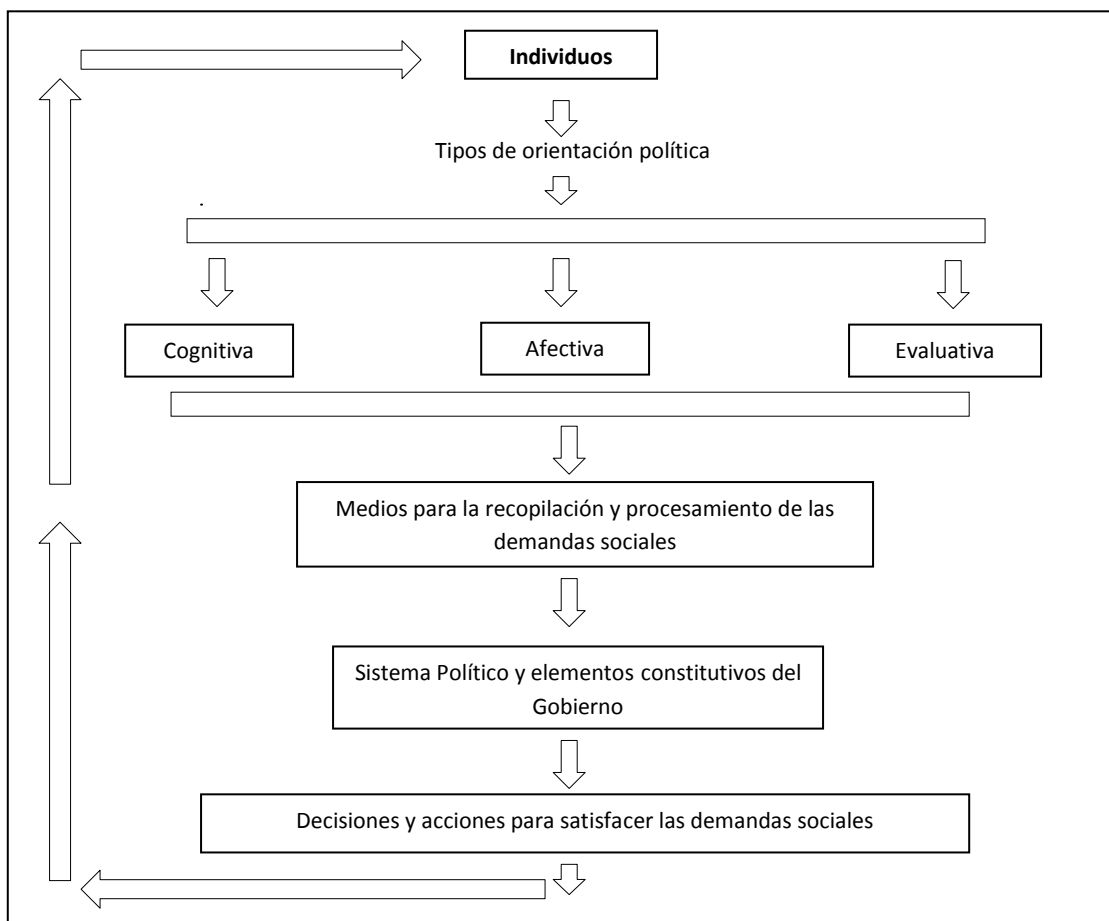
**Individuos**

Tipos de orientación política

Cognitiva

Afectiva

Evaluativa

Medios para la recopilación y procesamiento de las demandas sociales

Sistema Político y elementos constitutivos del Gobierno

Decisiones y acciones para satisfacer las demandas sociales